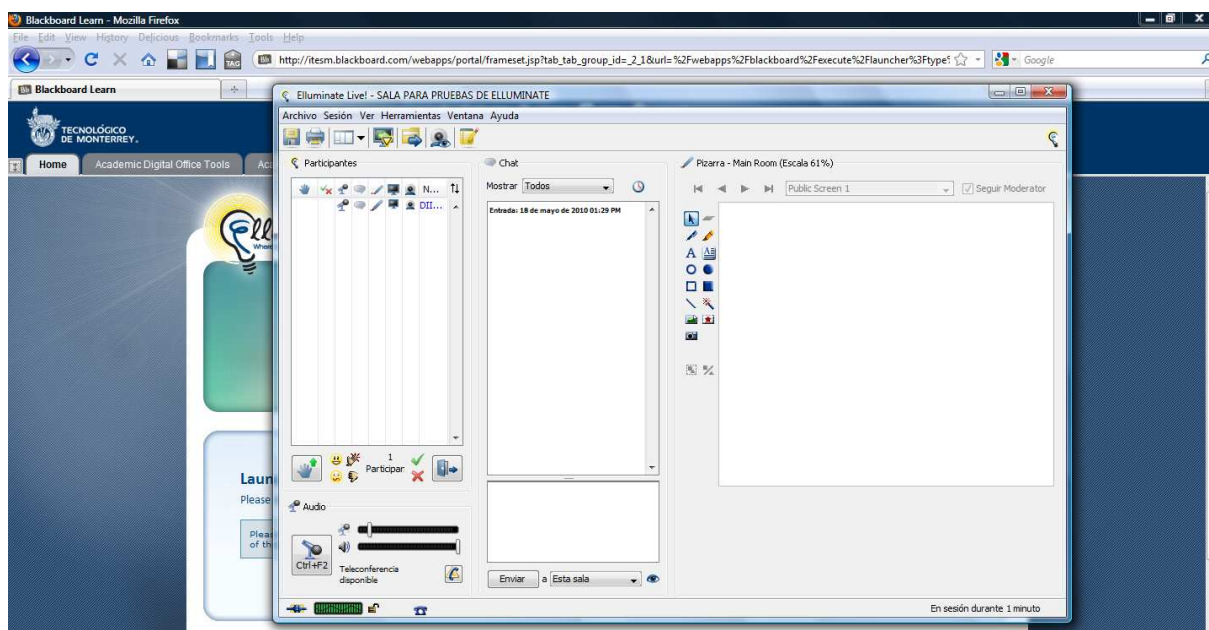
Blackboard Learn - Mozilla Firefox

File Edit View History Delicious Bookmarks Tools Help

http://itesm.blackboard.com/webapps/portal/frameset.jsp?tab_tab_group_id=_2_1&url=%2Fwebapps%2Fblackboard%2Fexecute%2Flauncher%3Ftype

Google

Blackboard Learn

TECNOLÓGICO DE MONTERREY.

Home

Academic Digital Office Tools

Ac

Laun

Please

Plea of th

Elluminate Live! - SALA PARA PRUEBAS DE ELLUMINATE

Archivo Sesión Ver Herramientas Ventana Ayuda

Participantes

N...

DII...

1

Participar

Audio

Ctrl+F2

Teleconferencia disponible

Chat

Mostrar Todos

Entrada: 18 de mayo de 2010 01:29 PM

Enviar a Esta sala

Pizarra - Main Room (Escala 61%)

Public Screen 1

Seguir Moderator

A

En sesión durante 1 minuto